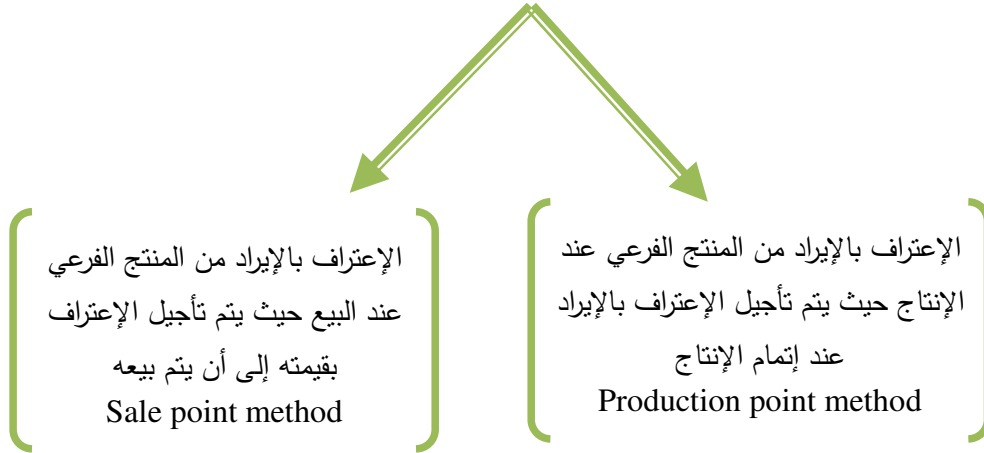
الإعتراف بالإيراد من المنتج الفرعي عند الإنتاج حيث يتم تأجيل الإعتراف بالإيراد عند إتمام الإنتاج
Production point method

الإعتراف بالإيراد من المنتج الفرعي عند البيع حيث يتم تأجيل الإعتراف بقيمته إلى أن يتم بيعه
Sale point method